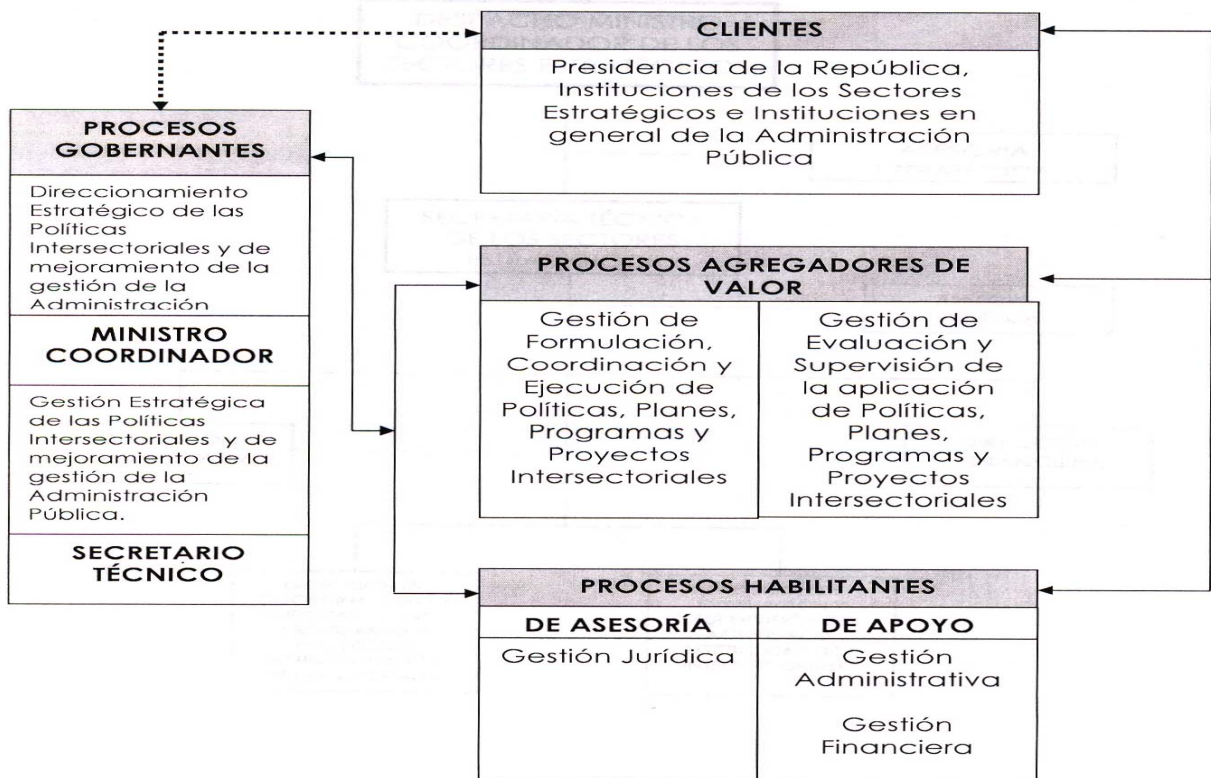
CLIENTES

Presidencia de la República, Instituciones de los Sectores Estratégicos e Instituciones en general de la Administración Pública

PROCESOS GOBERNANTES

Direccionamiento Estratégico de las Políticas Intersectoriales y de mejoramiento de la gestión de la Administración

MINISTRO COORDINADOR

Gestión Estratégica de las Políticas Intersectoriales y de mejoramiento de la gestión de la Administración Pública.

SECRETARIO TÉCNICO

PROCESOS AGREGADORES DE VALOR

| Gestión de Formulación, Coordinación y Ejecución de Políticas, Planes, Programas y Proyectos Intersectoriales | Gestión de Evaluación y Supervisión de la aplicación de Políticas, Planes, Programas y Proyectos Intersectoriales |
|---|---|

PROCESOS HABILITANTES

| DE ASESORÍA | DE APOYO |
|---|---|
| Gestión Jurídica | Gestión Administrativa<br><br>Gestión Financiera |